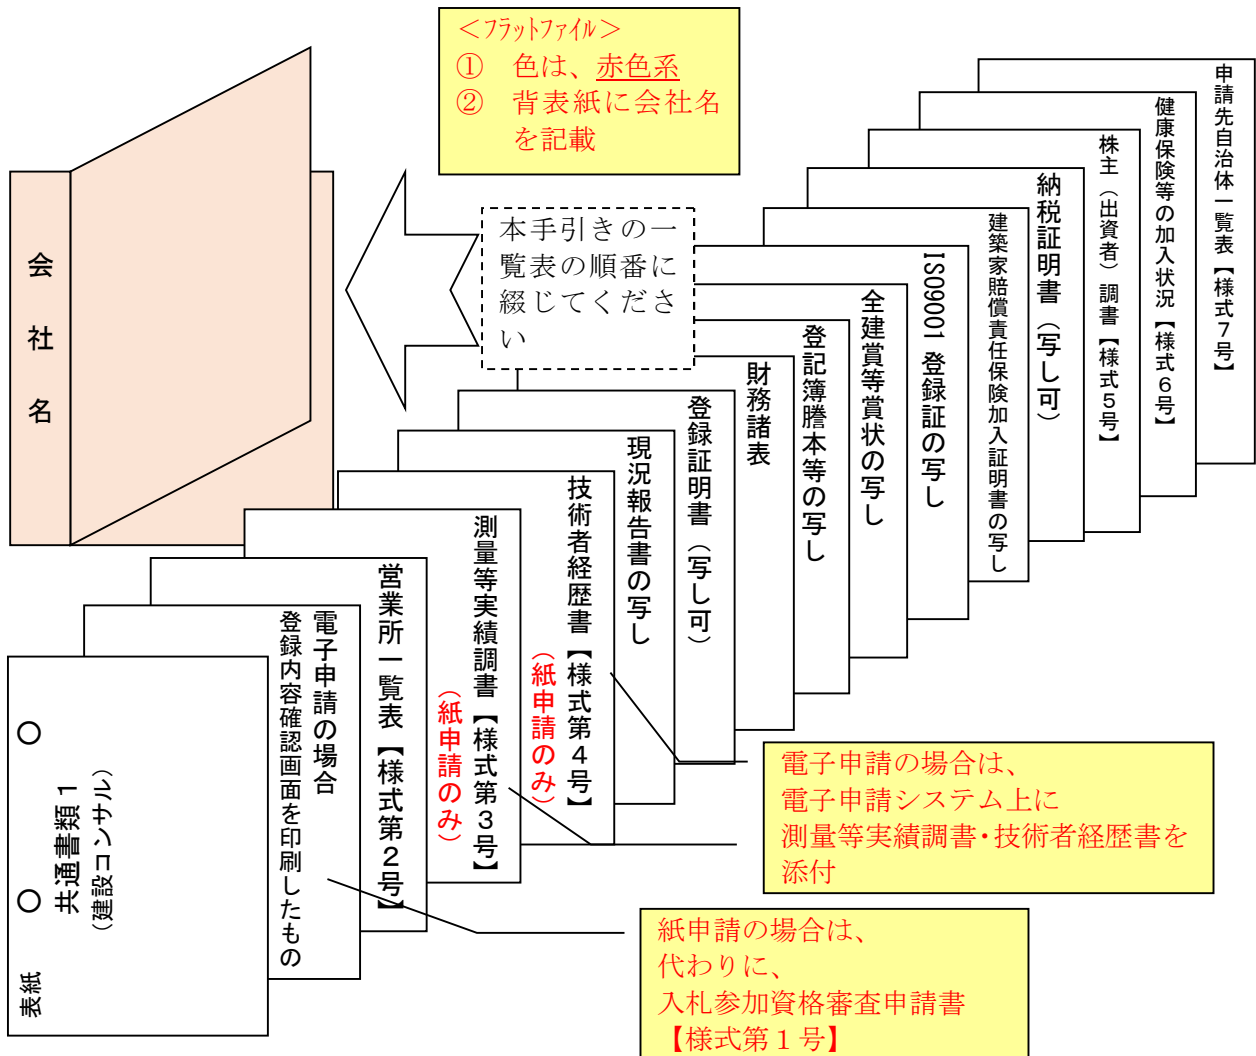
＜フラットファイル＞
① 色は、赤色系
② 背表紙に会社名を記載

会社名

本手引きの一覧表の順番に綴じてください

申請先自治体一覧表【様式7号】
健康保険等の加入状況【様式6号】
株主（出資者）調書【様式5号】
納税証明書（写し可）
建築家賠償責任保険加入証明書の写し
ISO9001 登録証の写し
全建賞等賞状の写し
登記簿謄本等の写し
財務諸表
登録証明書（写し可）
現況報告書の写し
技術者経歴書【様式第4号】（紙申請のみ）
測量等実績調書【様式第3号】（紙申請のみ）
営業所一覧表【様式第2号】
電子申請の場合
登録内容確認画面を印刷したもの
○ 共通書類1（建設コンサル）
○
表紙

電子申請の場合は、
電子申請システム上に
測量等実績調書・技術者経歴書を添付

紙申請の場合は、
代わりに、
入札参加資格審査申請書
【様式第１号】